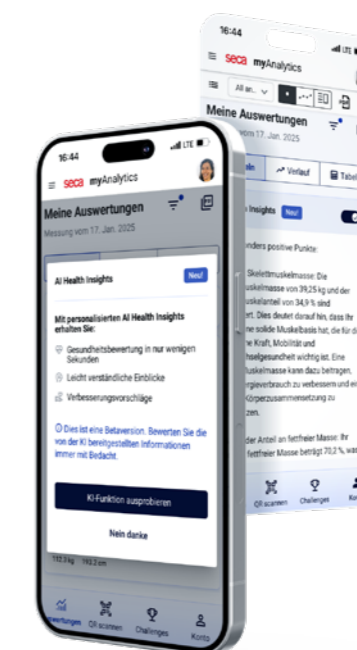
16:44
seca myAnalytics
All an...
Meine Auswertungen
vom 17. Jan. 2025
Verlauf
Tabel
Insights Neu!
nders positive Punkte:
Skelettmuskelmasse: Die
uskelmasse von 39,25 kg und der
uskelanteil von 34,9 % sind
t. Dies deutet darauf hin, dass Ihr
ne solide Muskelbasis hat, die für d
e Kraft, Mobilität und
hselgesundheit wichtig ist. Eine
uskelmasse kann dazu beitragen,
rgieverbrauch zu verbessern und ei
Körperzusammensetzung zu
zen.
der Anteil an fettfreier Masse: Ihr
fettfreier Masse beträgt 70,2 %,
QR scannen
Challenges
Ko

16:44
LTE
seca myAnalytics
Meine Auswertungen
Messung vom 17. Jan. 2025
AI Health Insights
Neu!
Mit personalisierten AI Health Insights erhalten Sie:
Gesundheitsbewertung in nur wenigen Sekunden
Leicht verständliche Einblicke
Verbesserungsvorschläge
Dies ist eine Betaversion. Bewerten Sie die von der KI bereitgestellten Informationen immer mit Bedacht.
KI-Funktion ausprobieren
Nein danke
132,3 kg 143,2 cm
Auswertungen
QR scannen
Challenges
Konto